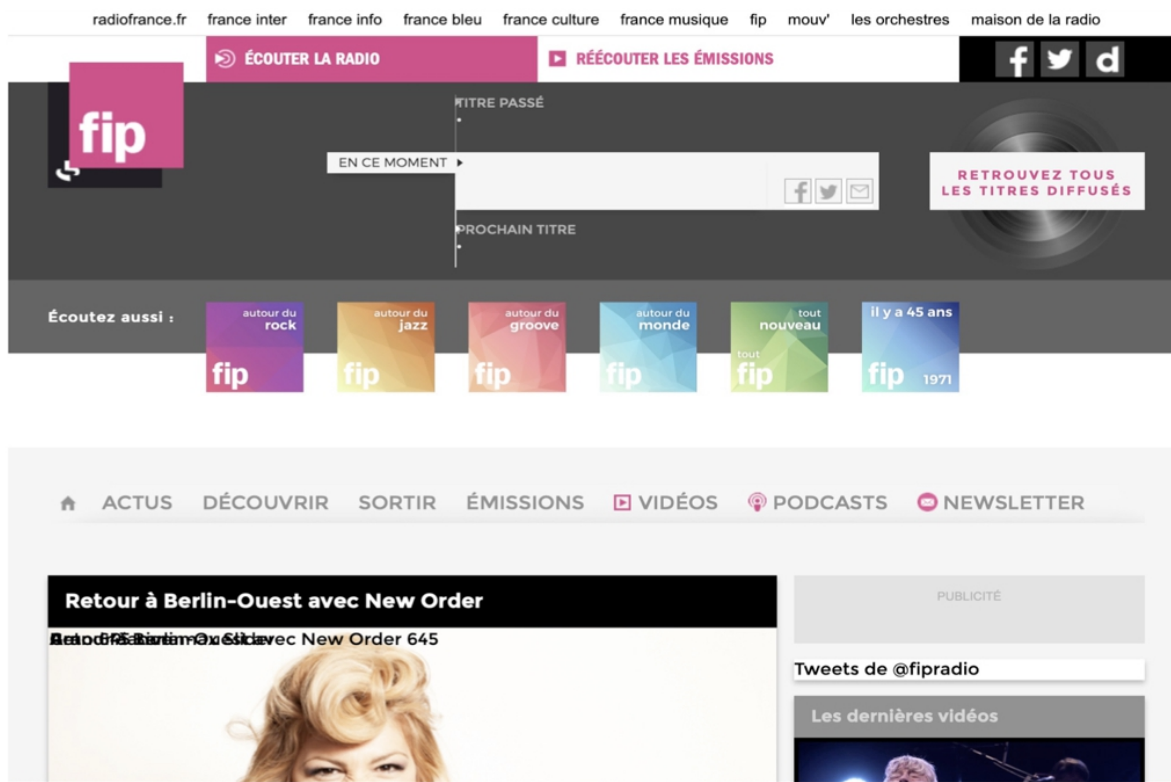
radiofrance.fr france inter france info france bleu france culture france musique fip mouv' les orchestres maison de la radio

ÉCOUTER LA RADIO

RÉÉCOUTER LES ÉMISSIONS

f d

fip

TITRE PASSÉ

EN CE MOMENT

PROCHAIN TITRE

RETROUVEZ TOUS LES TITRES DIFFUSÉS

Écoutez aussi :

autour du rock fip

autour du jazz fip

autour du groove fip

autour du monde fip

tout nouveau tout fip

il y a 45 ans fip 1971

ACTUS DÉCOUVRIR SORTIR ÉMISSIONS VIDÉOS PODCASTS NEWSLETTER

Retour à Berlin-Ouest avec New Order

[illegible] avec New Order 645

PUBLICITÉ

Tweets de @fipradio

Les dernières vidéos